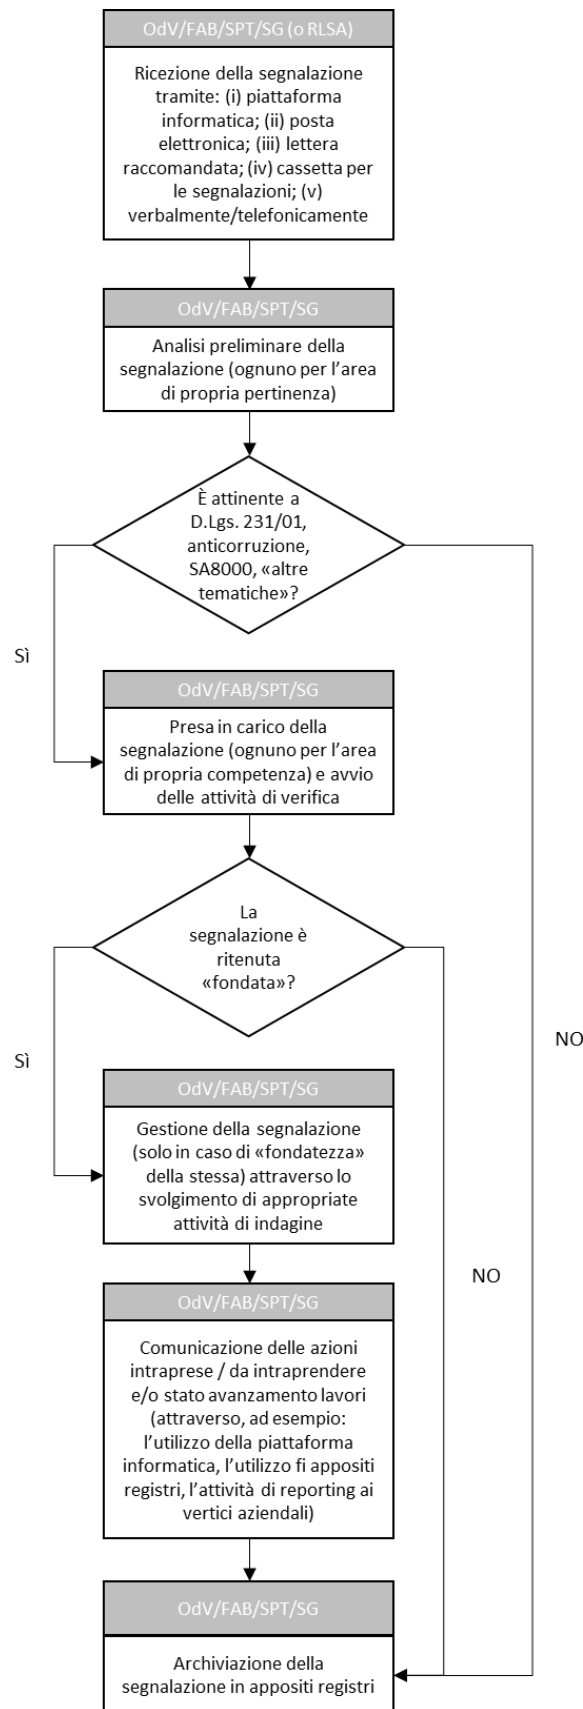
OdV/FAB/SPT/SG (o RLSA)

Ricezione della segnalazione tramite: (i) piattaforma informatica; (ii) posta elettronica; (iii) lettera raccomandata; (iv) cassetta per le segnalazioni; (v) verbalmente/telefonicamente

OdV/FAB/SPT/SG

Analisi preliminare della segnalazione (ognuno per l'area di propria pertinenza)

È attinente a D.Lgs. 231/01, anticorruzione, SA8000, «altre tematiche»?

Sì

NO

OdV/FAB/SPT/SG

Presa in carico della segnalazione (ognuno per l'area di propria competenza) e avvio delle attività di verifica

La segnalazione è ritenuta «fondata»?

Sì

NO

OdV/FAB/SPT/SG

Gestione della segnalazione (solo in caso di «fondatezza» della stessa) attraverso lo svolgimento di appropriate attività di indagine

OdV/FAB/SPT/SG

Comunicazione delle azioni intraprese / da intraprendere e/o stato avanzamento lavori (attraverso, ad esempio: l'utilizzo della piattaforma informatica, l'utilizzo fi appositi registri, l'attività di reporting ai vertici aziendali)

OdV/FAB/SPT/SG

Archiviazione della segnalazione in appositi registri